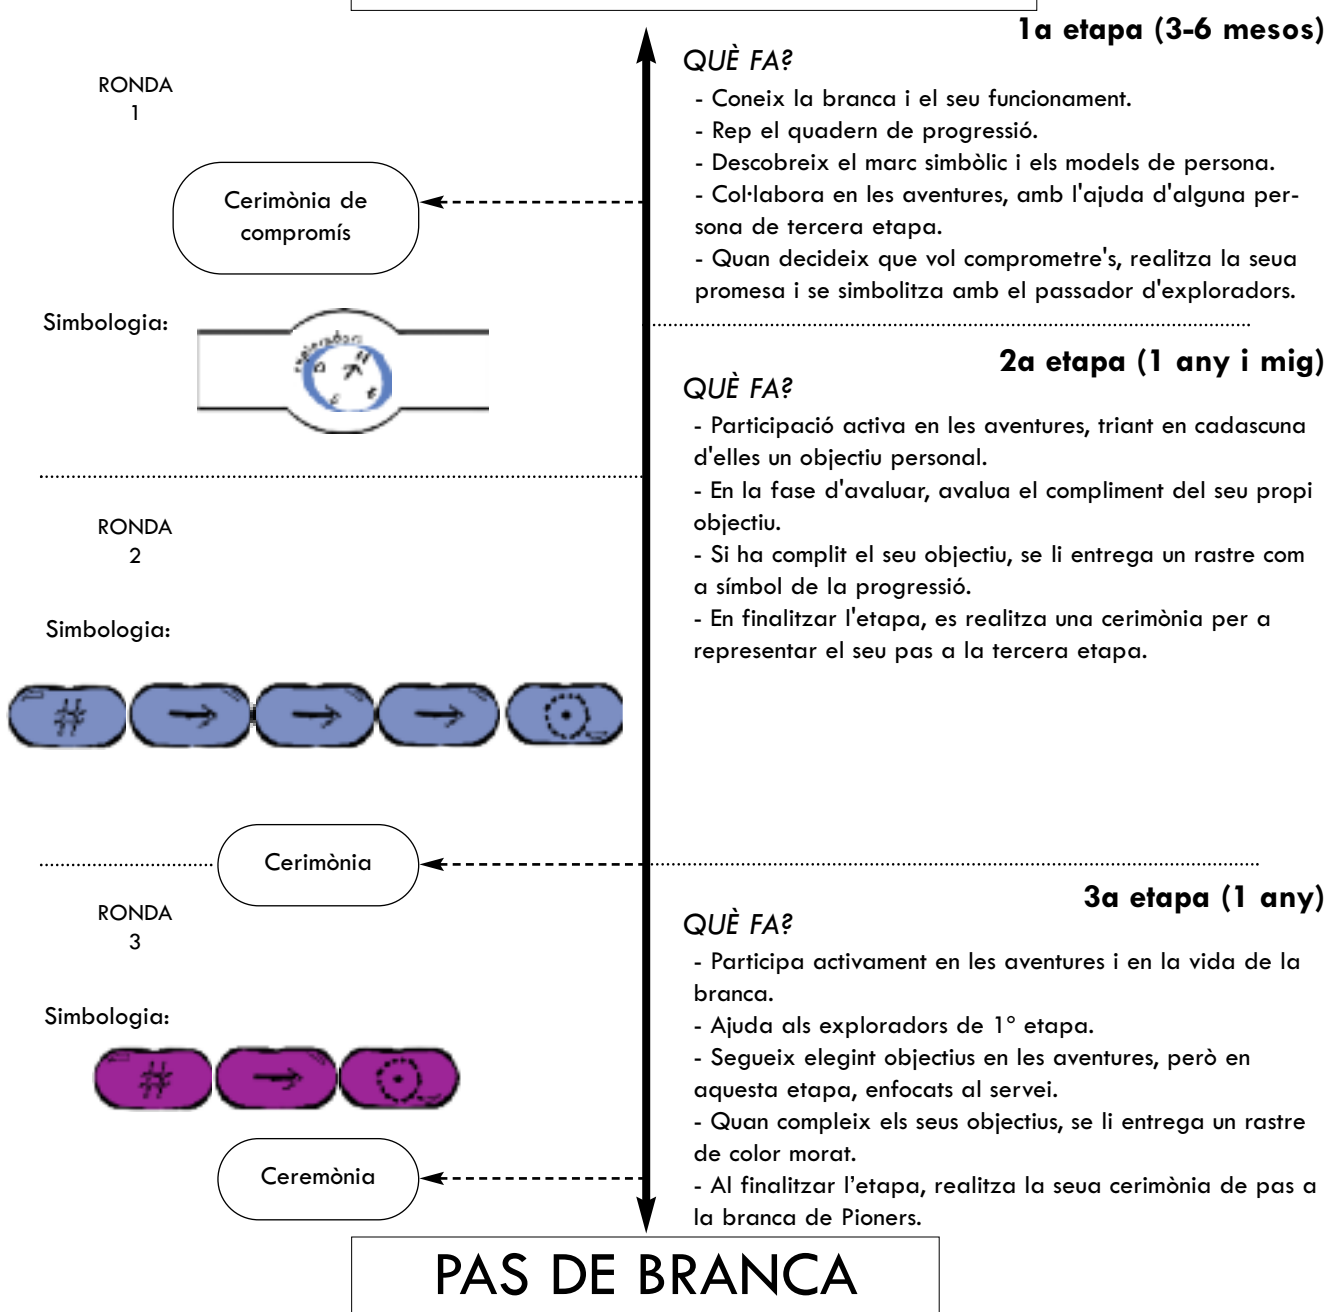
RONDA
1

Cerimònia de compromís

Simbologia:

exploradors

1a etapa (3-6 mesos)

QUÈ FA?

- Coneix la branca i el seu funcionament.
- Rep el quadern de progressió.
- Descobreix el marc simbòlic i els models de persona.
- Col·labora en les aventures, amb l'ajuda d'alguna persona de tercera etapa.
- Quan decideix que vol comprometre's, realitza la seua promesa i se simbolitza amb el passador d'exploradors.

RONDA
2

Simbologia:

2a etapa (1 any i mig)

QUÈ FA?

- Participació activa en les aventures, triant en cadascuna d'elles un objectiu personal.
- En la fase d'avaluar, avalua el compliment del seu propi objectiu.
- Si ha complit el seu objectiu, se li entrega un rastre com a símbol de la progressió.
- En finalitzar l'etapa, es realitza una cerimònia per a representar el seu pas a la tercera etapa.

Cerimònia

RONDA
3

Simbologia:

Ceremònia

3a etapa (1 any)

QUÈ FA?

- Participa activament en les aventures i en la vida de la branca.
- Ajuda als exploradors de 1° etapa.
- Segueix elegint objectius en les aventures, però en aquesta etapa, enfocats al servei.
- Quan compleix els seus objectius, se li entrega un rastre de color morat.
- Al finalitzar l'etapa, realitza la seua cerimònia de pas a la branca de Pioners.

PAS DE BRANCA